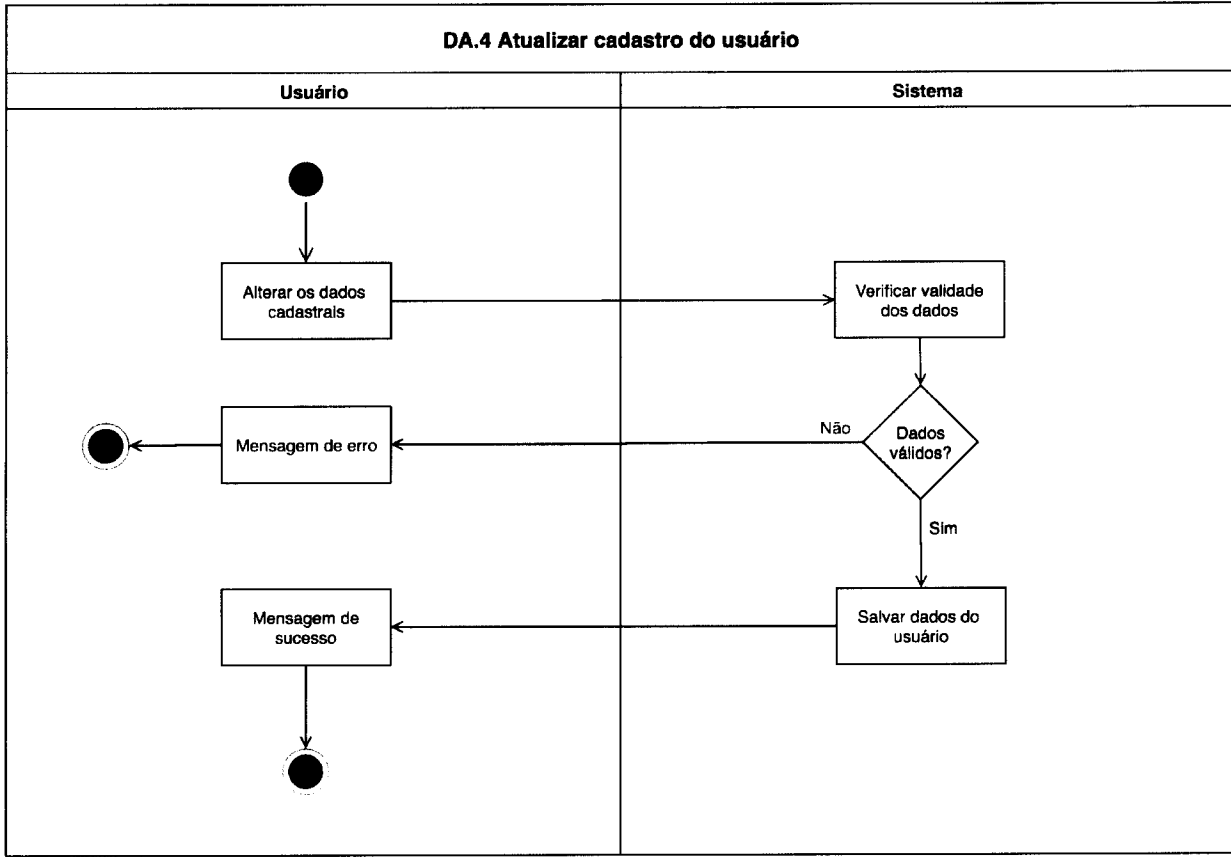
DA.4 Atualizar cadastro do usuário

Usuário

Sistema

Alterar os dados cadastrais

Verificar validade dos dados

Não

Dados válidos?

Mensagem de erro

Sim

Mensagem de sucesso

Salvar dados do usuário